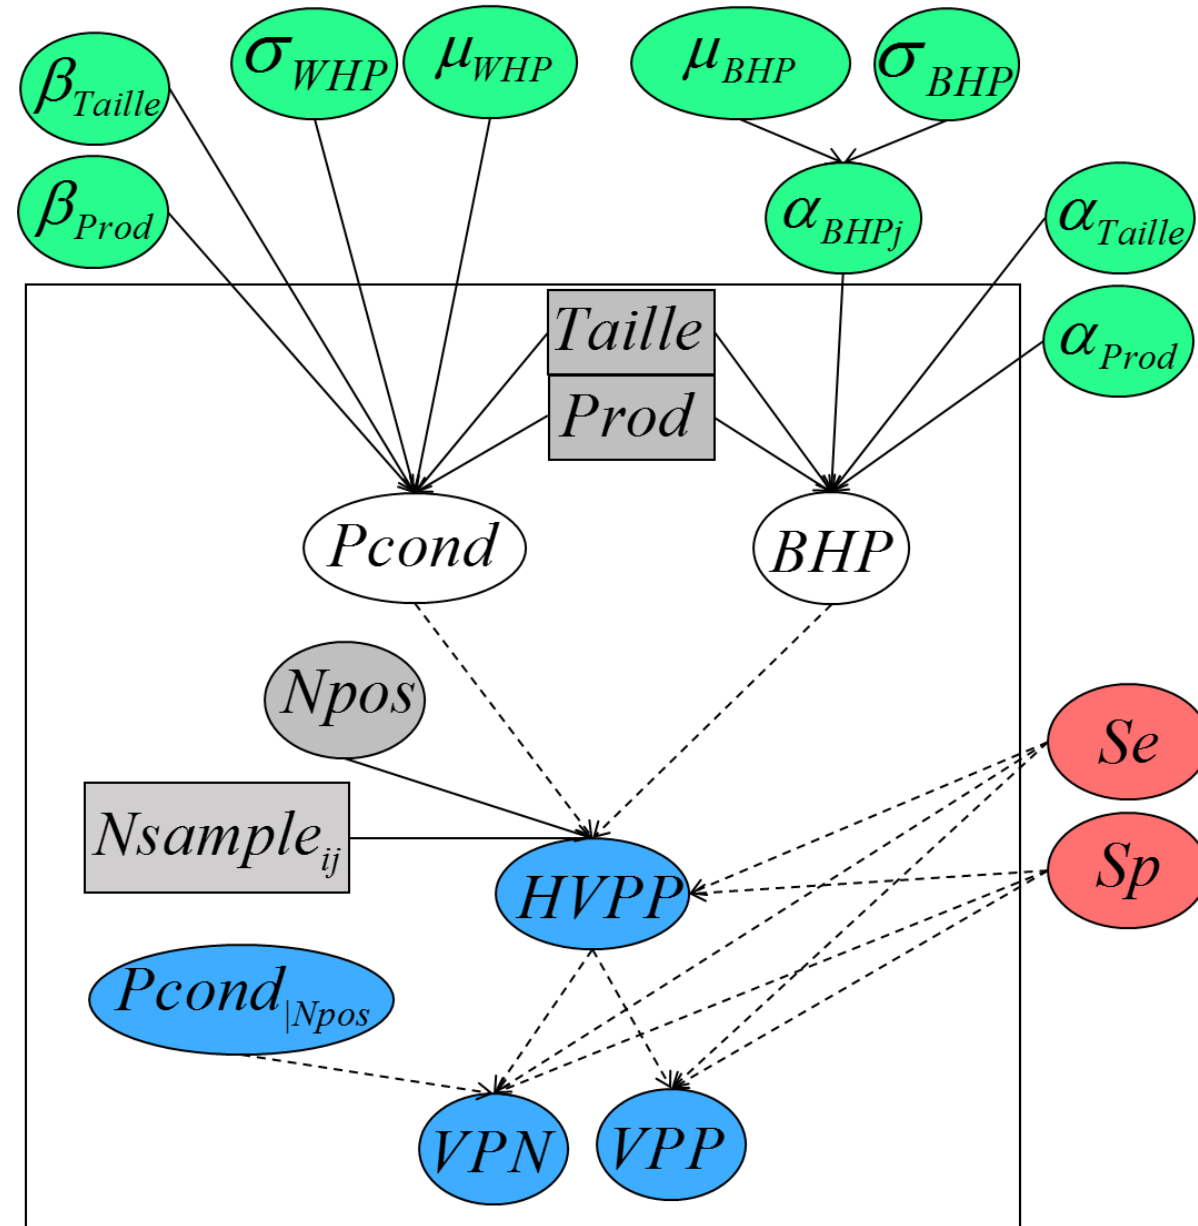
$\beta_{Taille}$

$\sigma_{WHP}$

$\mu_{WHP}$

$\mu_{BHP}$

$\sigma_{BHP}$

$\beta_{Prod}$

$\alpha_{BHPj}$

$\alpha_{Taille}$

$\alpha_{Prod}$

Taille

Prod

Pcond

BHP

Npos

Se

$Nsample_{ij}$

HVPP

Sp

$Pcond_{|Npos}$

VPN

VPP